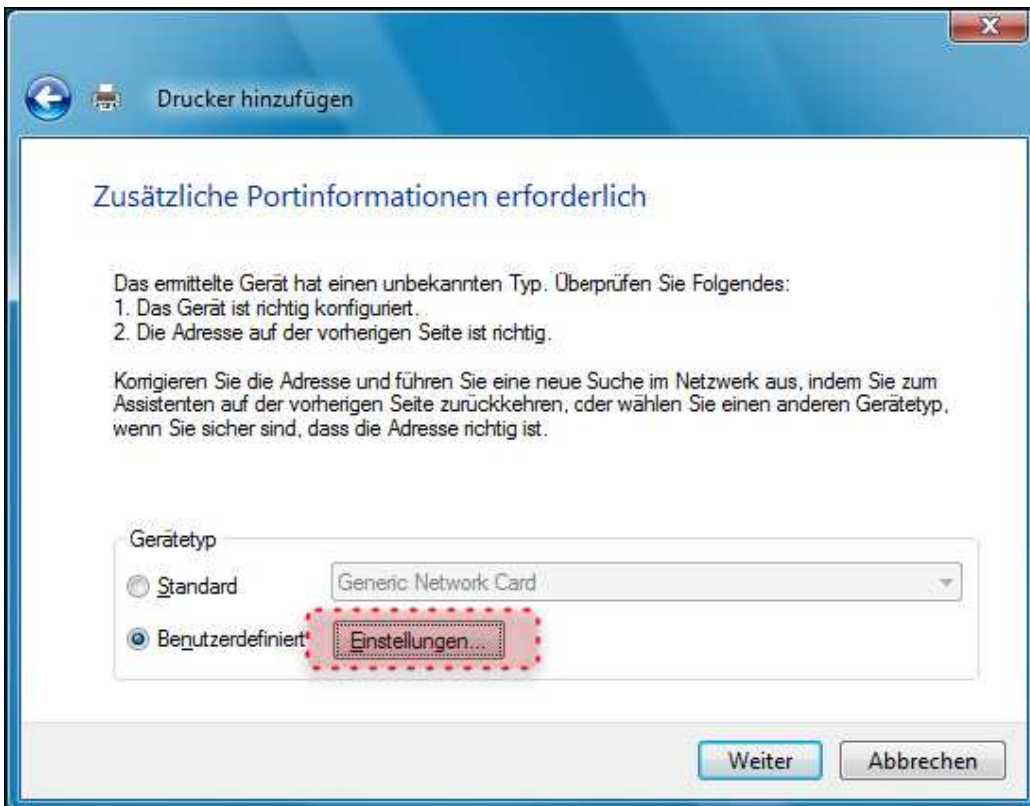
Drucker hinzufügen

Zusätzliche Portinformationen erforderlich

Das ermittelte Gerät hat einen unbekannten Typ. Überprüfen Sie Folgendes:
1. Das Gerät ist richtig konfiguriert.
2. Die Adresse auf der vorherigen Seite ist richtig.

Korrigieren Sie die Adresse und führen Sie eine neue Suche im Netzwerk aus, indem Sie zum Assistenten auf der vorherigen Seite zurückkehren, cder wählen Sie einen anderen Gerätetyp, wenn Sie sicher sind, dass die Adresse richtig ist.

Gerätetyp
Standard
Generic Network Card
Benutzerdefiniert
Einstellungen...

Weiter
Abbrechen